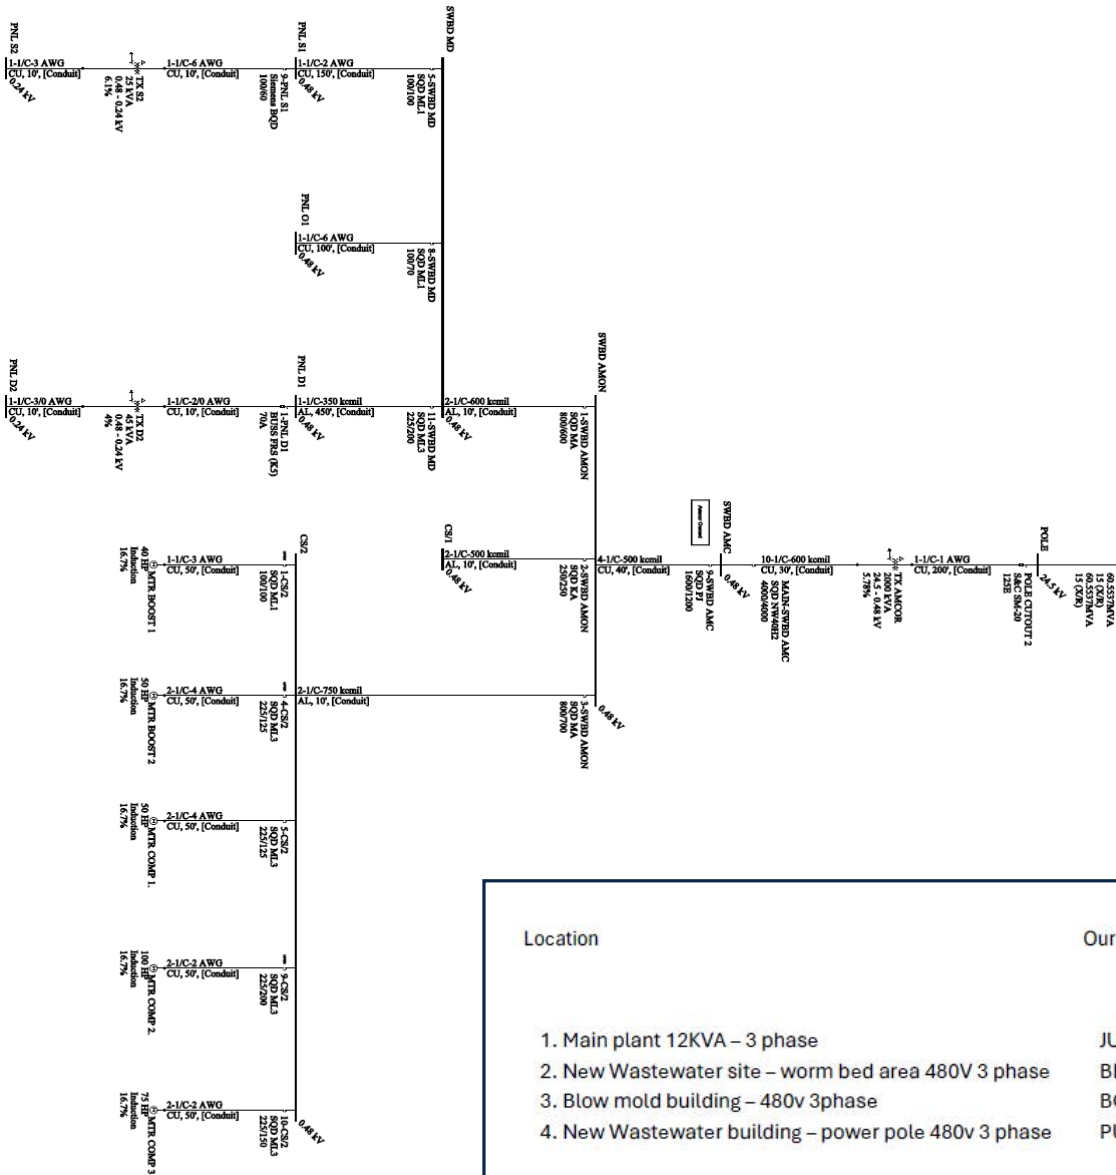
SWBD MD

PNL S2
1-1/C-3 AWG
CU, 10', [Conduit]
0.24 kV

TX S2
25 kVA
0.48 - 0.24 kV
6.1%

1-1/C-6 AWG
CU, 10', [Conduit]

PNL S1
9-PNL S1
Siemens BQD
100/60

1-1/C-2 AWG
CU, 150', [Conduit]
0.48 kV

5-SWBD MD
SQD ML1
100/100

PNL O1
1-1/C-6 AWG
CU, 100', [Conduit]
0.48 kV

8-SWBD MD
SQD ML1
100/70

SWBD AMON

PNL D2
1-1/C-3/0 AWG
CU, 10', [Conduit]
0.24 kV

TX D2
45 kVA
0.48 - 0.24 kV
4%

1-1/C-2/0 AWG
CU, 10', [Conduit]

PNL D1
1-PNL D1
BUSS FRS (K5)
70A

1-1/C-350 kcmil
AL, 450', [Conduit]
0.48 kV

11-SWBD MD
SQD ML3
225/200

2-1/C-600 kcmil
AL, 10', [Conduit]
0.48 kV

1-SWBD AMON
SQD MA
800/600

CS/2

40 HP
MTR BOOST 1
Induction
16.7%
1-1/C-3 AWG
CU, 50', [Conduit]
1-CS/2
SQD ML1
100/100

CS/1
2-1/C-500 kcmil
AL, 10', [Conduit]
0.48 kV

2-SWBD AMON
SQD KA
250/250

4-1/C-500 kcmil
CU, 40', [Conduit]

SWBD AMC
9-SWBD AMC
SQD F1
1600/1200
0.48 kV

10-1/C-600 kcmil
CU, 30', [Conduit]

MAIN-SWBD AMC
SQD NW40H2
4000/4000

TX AMCOR
2000 kVA
24.5 - 0.48 kV
5.78%

1-1/C-1 AWG
CU, 200', [Conduit]

POLE
POLE CUTOUT 2
S&C SM-20
125E
24.5 kV

60.5537MVA
15 (X/R)
60.5537MVA
15 (X/R)

50 HP
MTR BOOST 2
Induction
16.7%
2-1/C-4 AWG
CU, 50', [Conduit]
4-CS/2
SQD ML3
225/125

2-1/C-750 kcmil
AL, 10', [Conduit]

3-SWBD AMON
SQD MA
800/700
0.48 kV

50 HP
MTR COMP 1
Induction
16.7%
2-1/C-4 AWG
CU, 50', [Conduit]
5-CS/2
SQD ML3
225/125

100 HP
MTR COMP 2
Induction
16.7%
2-1/C-2 AWG
CU, 50', [Conduit]
9-CS/2
SQD ML3
225/200

75 HP
MTR COMP 3
Induction
16.7%
2-1/C-2 AWG
CU, 50', [Conduit]
10-CS/2
SQD ML3
225/150
0.48 kV

Location

Our

1. Main plant 12KVA – 3 phase
2. New Wastewater site – worm bed area 480V 3 phase
3. Blow mold building – 480v 3phase
4. New Wastewater building – power pole 480v 3 phase

JU
BI
BO
PU